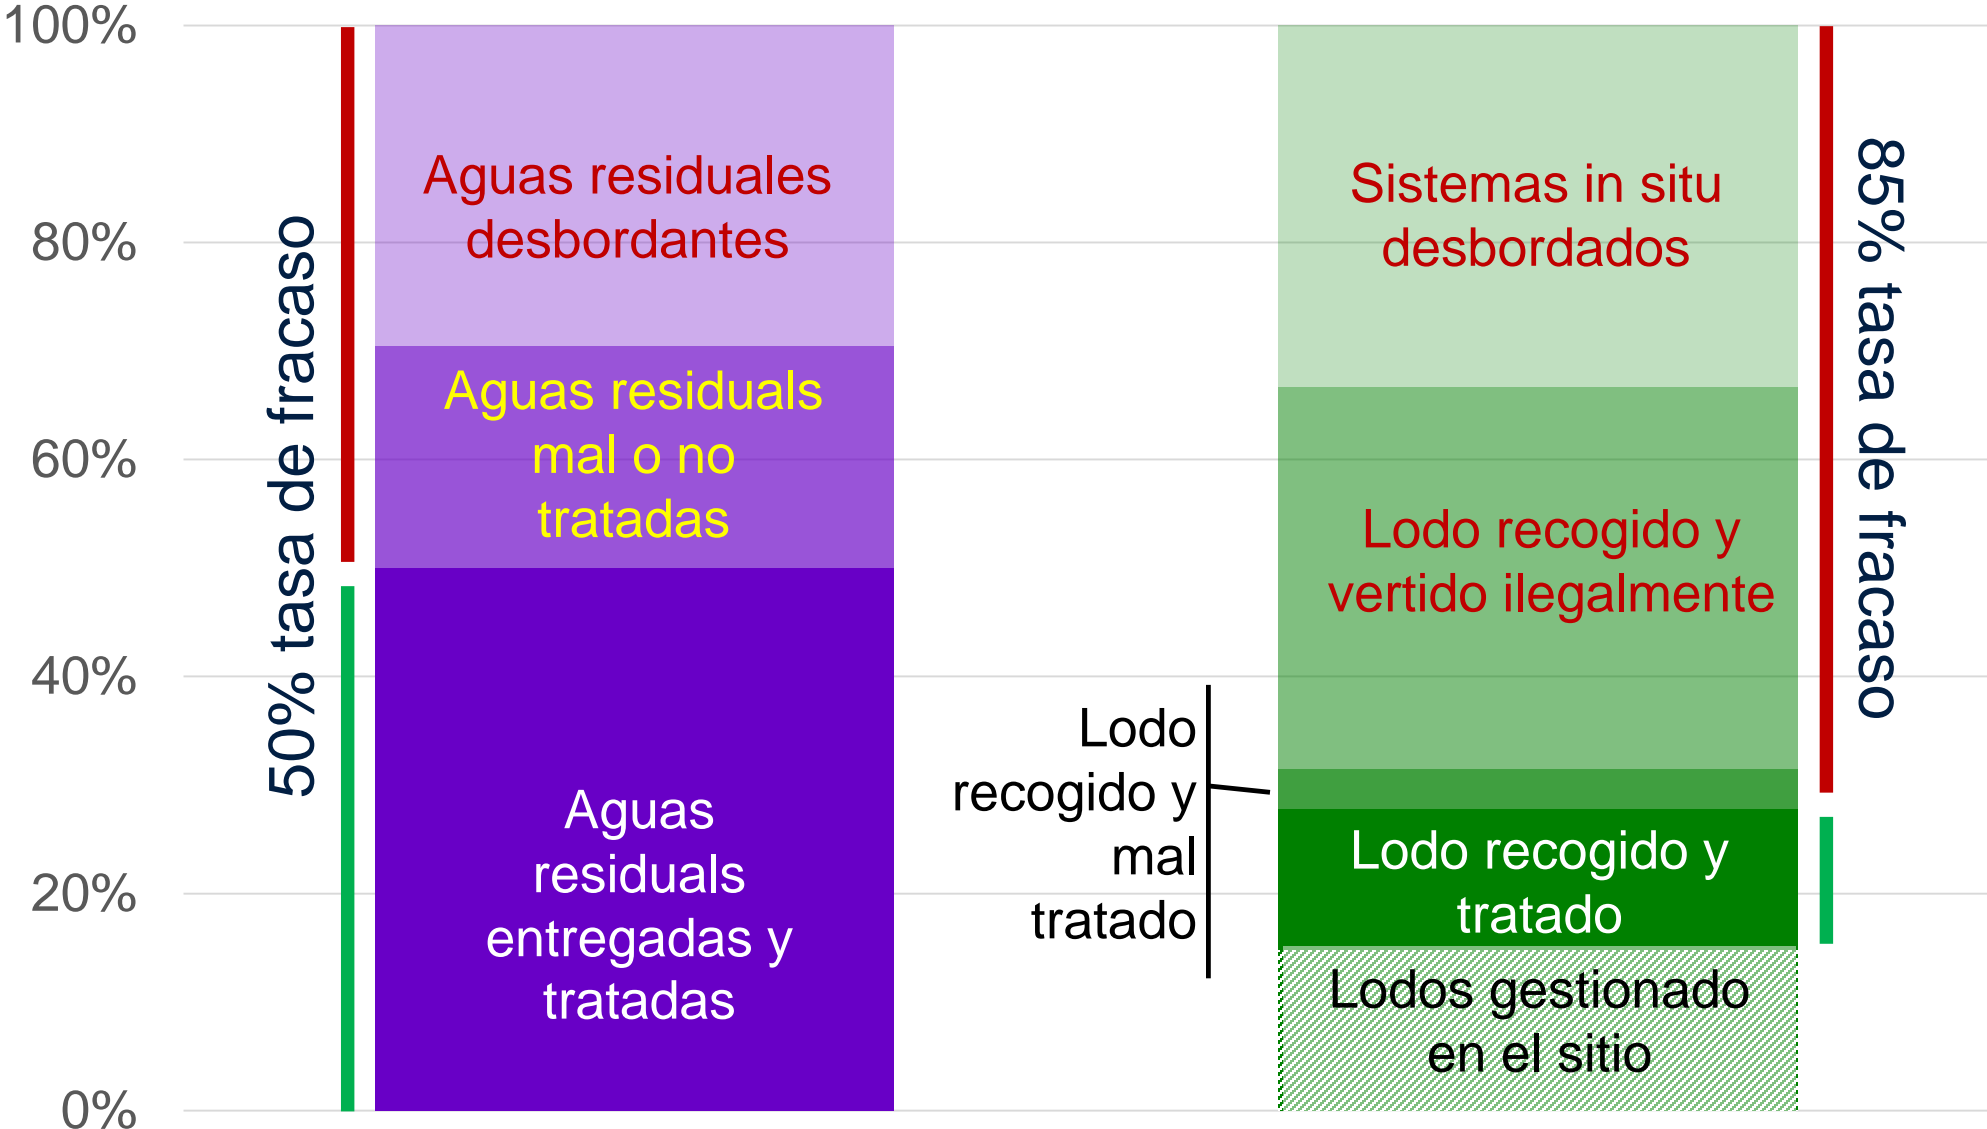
100%
80%
60%
40%
20%
0%

50% tasa de fracaso

Aguas residuales desbordantes

Aguas residuals mal o no tratadas

Aguas residuals entregadas y tratadas

Lodo recogido y mal tratado

Sistemas in situ desbordados

Lodo recogido y vertido ilegalmente

Lodo recogido y tratado

Lodos gestionado en el sitio

85% tasa de fracaso